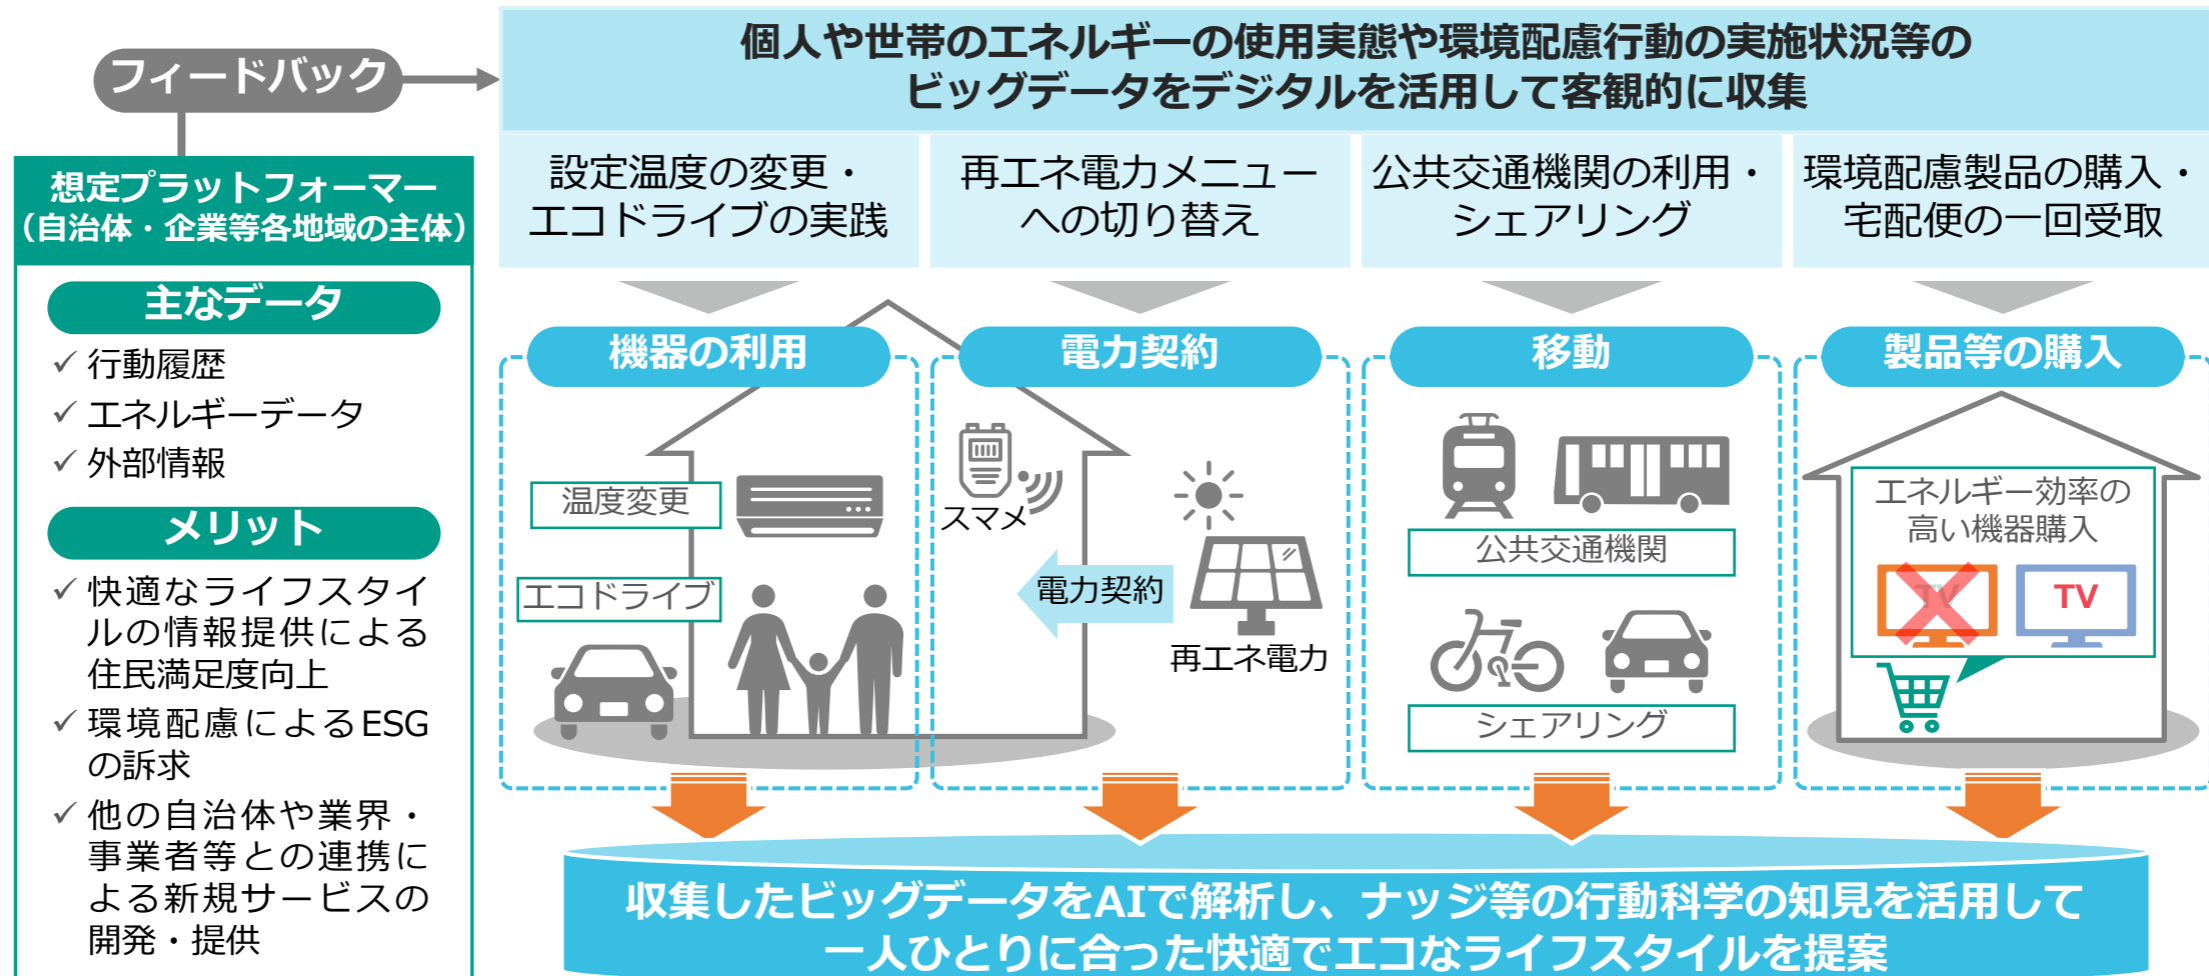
フィードバック

個人や世帯のエネルギーの使用実態や環境配慮行動の実施状況等の
ビッグデータをデジタルを活用して客観的に収集

想定プラットフォーマー
（自治体・企業等各地域の主体）

主なデータ
✓ 行動履歴
✓ エネルギーデータ
✓ 外部情報

メリット
✓ 快適なライフスタイルの情報提供による住民満足度向上
✓ 環境配慮によるESGの訴求
✓ 他の自治体や業界・事業者等との連携による新規サービスの開発・提供

設定温度の変更・
エコドライブの実践

再エネ電力メニュー
への切り替え

公共交通機関の利用・
シェアリング

環境配慮製品の購入・
宅配便の一回受取

機器の利用
温度変更
エコドライブ

電力契約
スマメ
電力契約
再エネ電力

移動
公共交通機関
シェアリング

製品等の購入
エネルギー効率の
高い機器購入
TV
TV

収集したビッグデータをAIで解析し、ナッジ等の行動科学の知見を活用して
一人ひとりに合った快適でエコなライフスタイルを提案